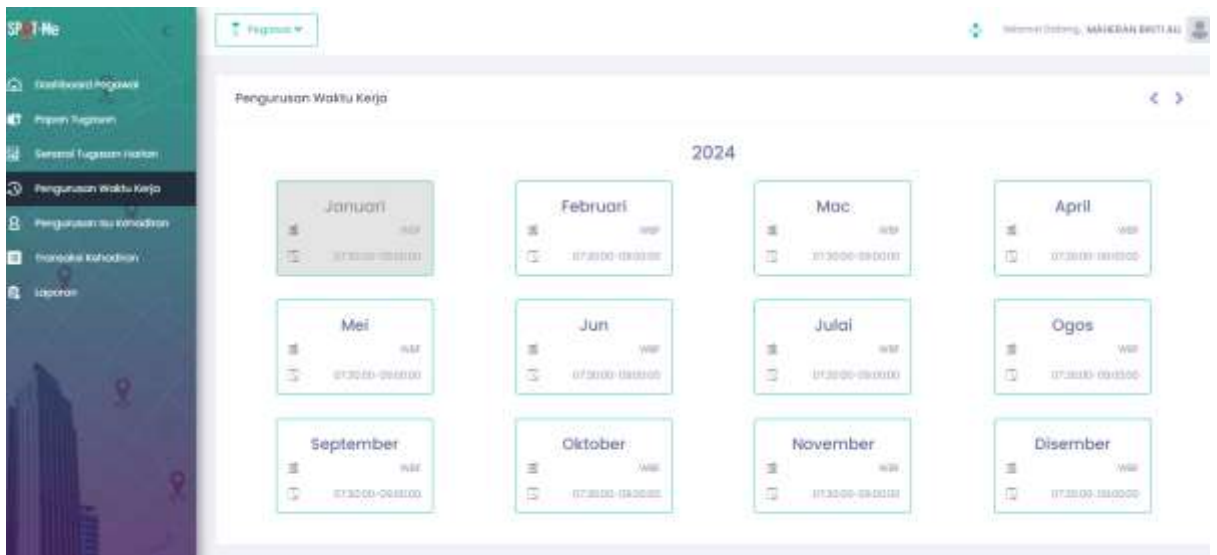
SP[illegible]-Ne

Dashboard Pegawai
Papan Tugasan
Senarai Tugasan Harian
Pengurusan Waktu Kerja
Pengurusan Isu Kehadiran
Transaksi Kehadiran
Laporan

Pegawai ▾

Selamat Datang, MAHERAN BINTI AU

Pengurusan Waktu Kerja

2024

| Januari | Februari | Mac | April |
|---|---|---|---|
| WBF | WBF | WBF | WBF |
| 07:30:00-09:00:00 | 07:30:00-09:00:00 | 07:30:00-09:00:00 | 07:30:00-09:00:00 |
| Mei | Jun | Julai | Ogos |
| WBF | WBF | WBF | WBF |
| 07:30:00-09:00:00 | 07:30:00-09:00:00 | 07:30:00-09:00:00 | 07:30:00-09:00:00 |
| September | Oktober | November | Disember |
| WBF | WBF | WBF | WBF |
| 07:30:00-09:00:00 | 07:30:00-09:00:00 | 07:30:00-09:00:00 | 07:30:00-09:00:00 |